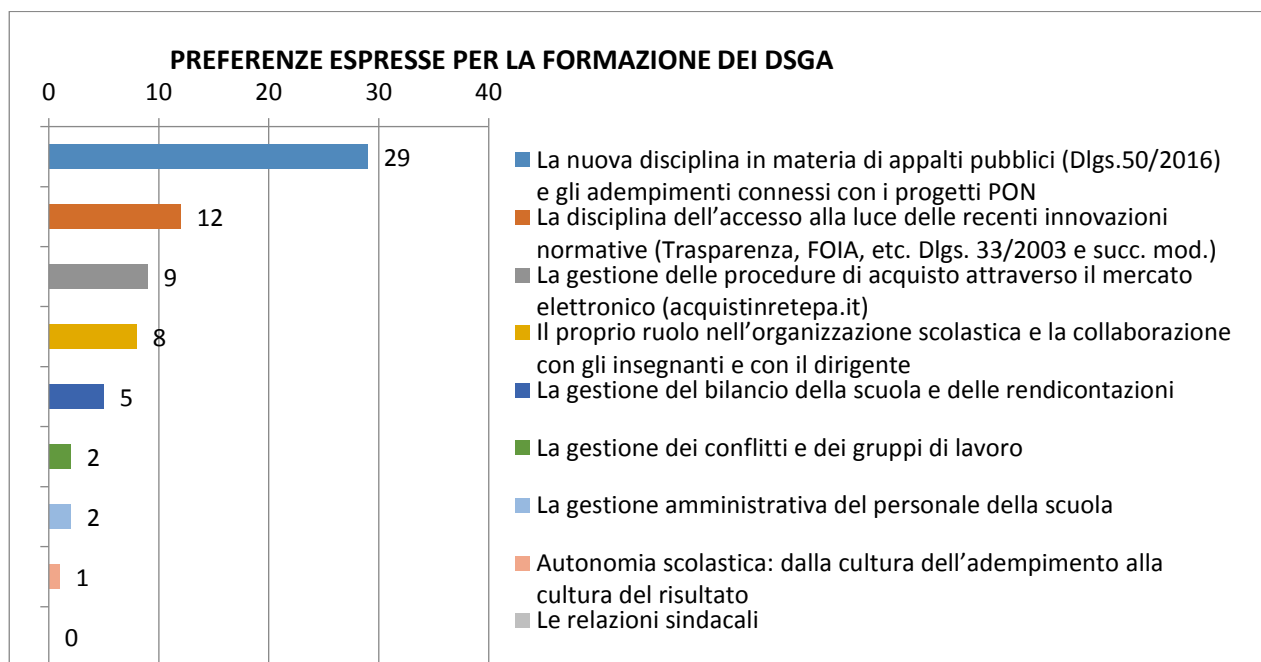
PREFERENZE ESPRESSE PER LA FORMAZIONE DEI DSGA

0 10 20 30 40

29
12
9
8
5
2
2
1
0

La nuova disciplina in materia di appalti pubblici (Dlgs.50/2016) e gli adempimenti connessi con i progetti PON
La disciplina dell'accesso alla luce delle recenti innovazioni normative (Trasparenza, FOIA, etc. Dlgs. 33/2003 e succ. mod.)
La gestione delle procedure di acquisto attraverso il mercato elettronico (acquistinretepa.it)
Il proprio ruolo nell'organizzazione scolastica e la collaborazione con gli insegnanti e con il dirigente
La gestione del bilancio della scuola e delle rendicontazioni
La gestione dei conflitti e dei gruppi di lavoro
La gestione amministrativa del personale della scuola
Autonomia scolastica: dalla cultura dell'adempimento alla cultura del risultato
Le relazioni sindacali